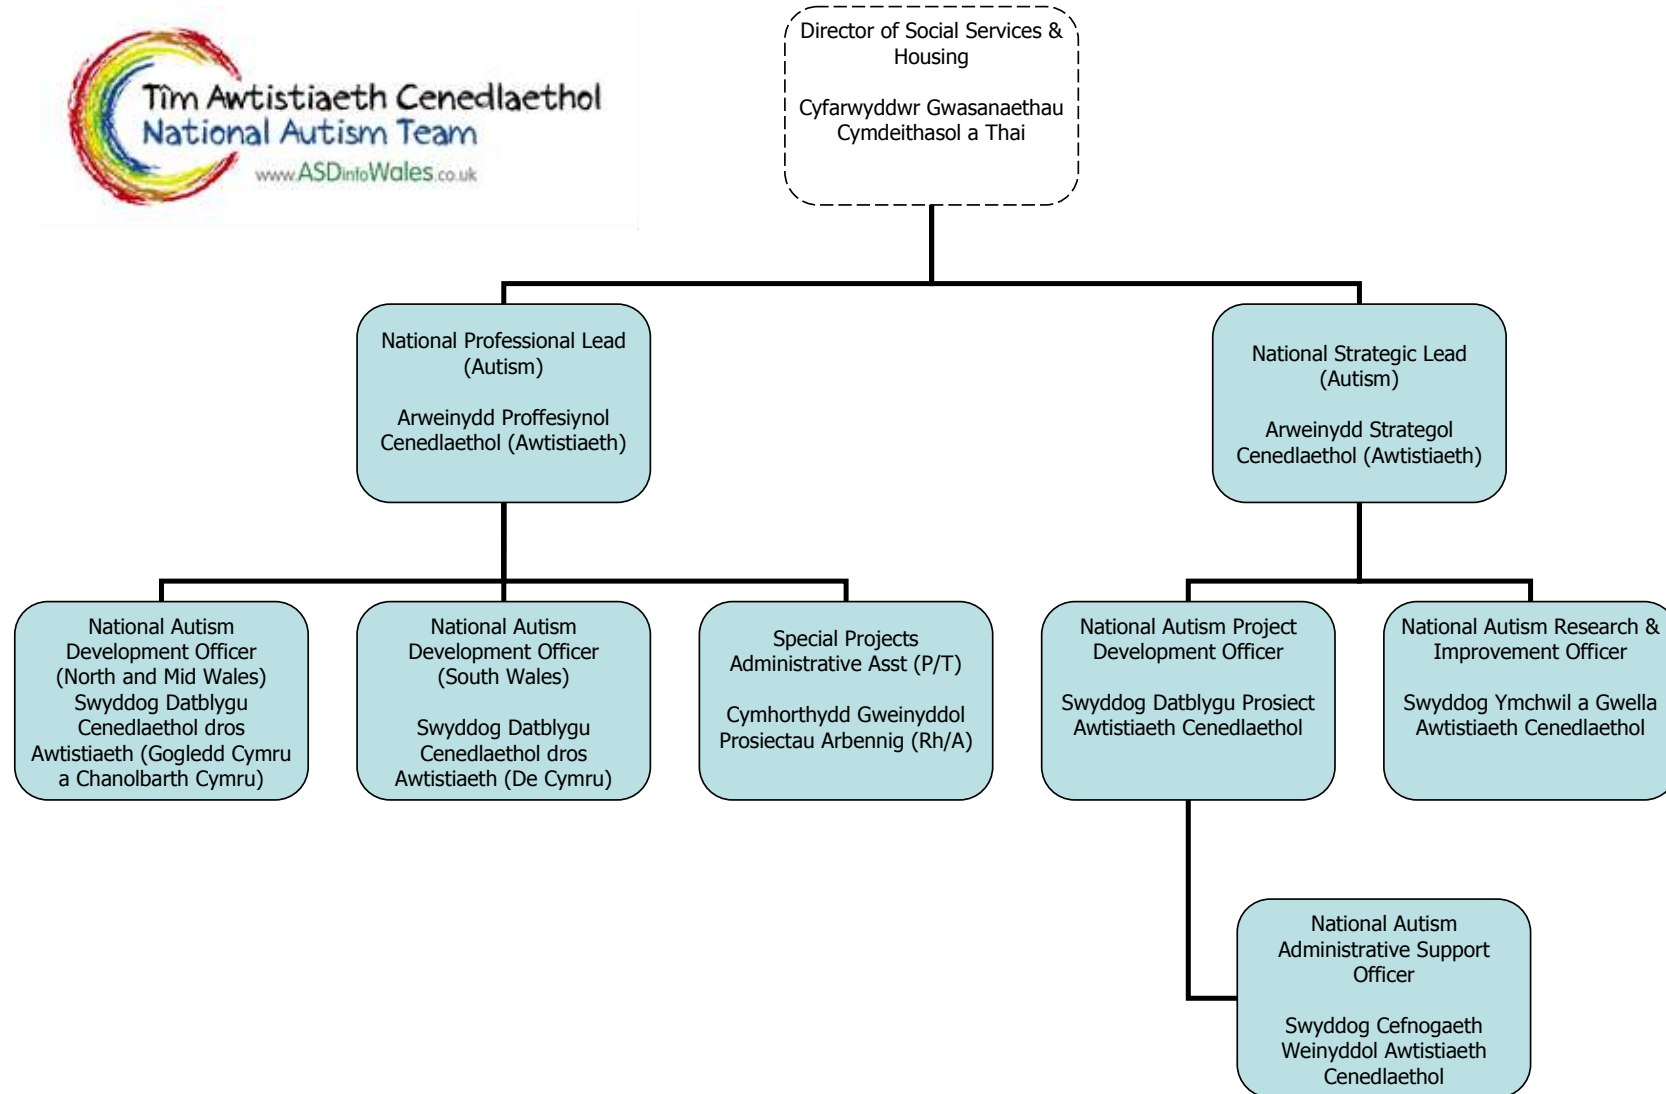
Tîm Awtistiaeth Cenedlaethol
National Autism Team
www.ASDinfoWales.co.uk

Director of Social Services & Housing

Cyfarwyddwr Gwasanaethau Cymdeithasol a Thai

National Professional Lead (Autism)

Arweinydd Proffesiynol Cenedlaethol (Awtistiaeth)

National Strategic Lead (Autism)

Arweinydd Strategol Cenedlaethol (Awtistiaeth)

National Autism Development Officer (North and Mid Wales) Swyddog Datblygu Cenedlaethol dros Awtistiaeth (Gogledd Cymru a Chanolbarth Cymru)

National Autism Development Officer (South Wales)

Swyddog Datblygu Cenedlaethol dros Awtistiaeth (De Cymru)

Special Projects Administrative Asst (P/T)

Cymhorthydd Gweinyddol Prosiectau Arbennig (Rh/A)

National Autism Project Development Officer

Swyddog Datblygu Prosiect Awtistiaeth Cenedlaethol

National Autism Research & Improvement Officer

Swyddog Ymchwil a Gwella Awtistiaeth Cenedlaethol

National Autism Administrative Support Officer

Swyddog Cefnogaeth Weinyddol Awtistiaeth Cenedlaethol